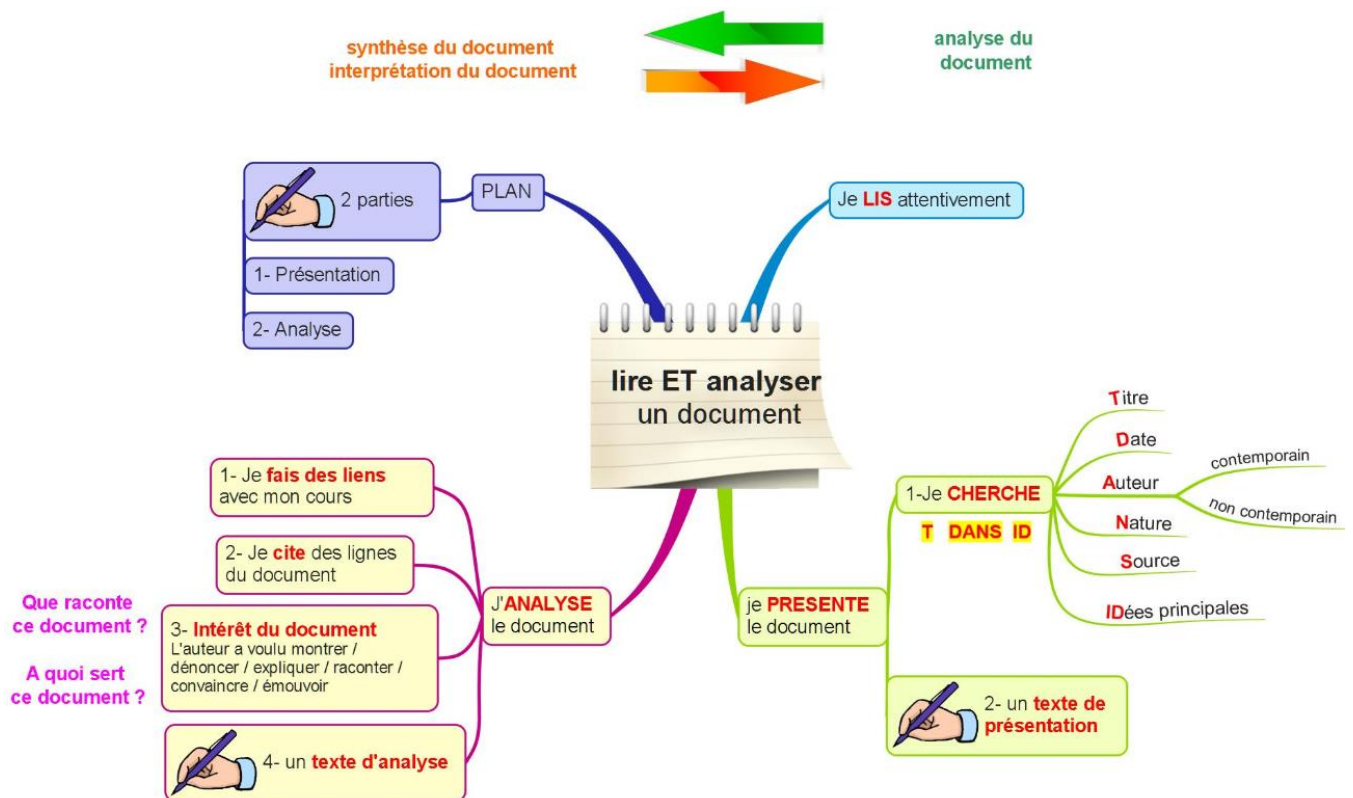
synthèse du document
interprétation du document

analyse du document

lire ET analyser un document

PLAN

2 parties

1- Présentation

2- Analyse

Je LIS attentivement

je PRESENTE le document

1-Je CHERCHE

T DANS ID

Titre

Date

Auteur

contemporain

non contemporain

Nature

Source

IDées principales

2- un texte de présentation

J'ANALYSE le document

1- Je fais des liens avec mon cours

2- Je cite des lignes du document

3- Intérêt du document
L'auteur a voulu montrer / dénoncer / expliquer / raconter / convaincre / émouvoir

4- un texte d'analyse

Que raconte ce document ?

A quoi sert ce document ?